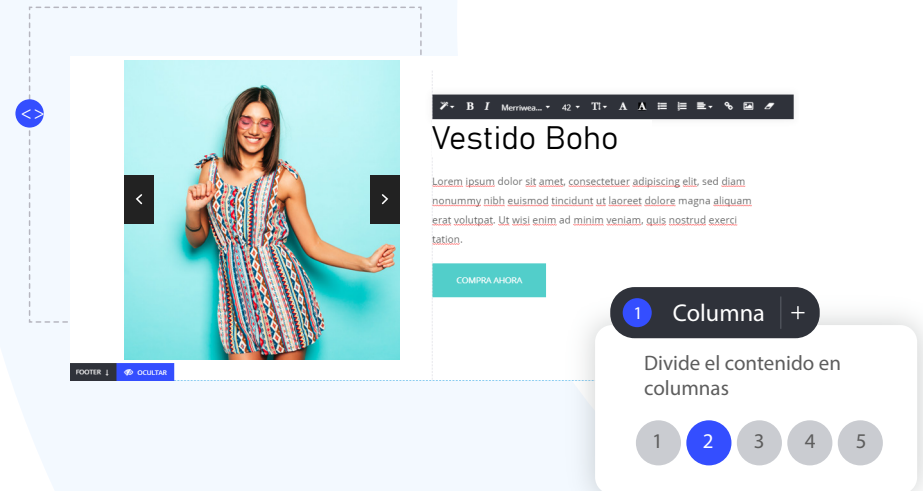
<>

B I Merriwea... 42 TI A A

Vestido Boho

Lorem ipsum dolor sit amet, consectetuer adipiscing elit, sed diam nonummy nibh euismod tincidunt ut laoreet dolore magna aliquam erat volutpat. Ut wisi enim ad minim veniam, quis nostrud exerci tation.

COMPRA AHORA

FOOTER ↓ OCULTAR

1 Columna +

Divide el contenido en columnas

1 2 3 4 5